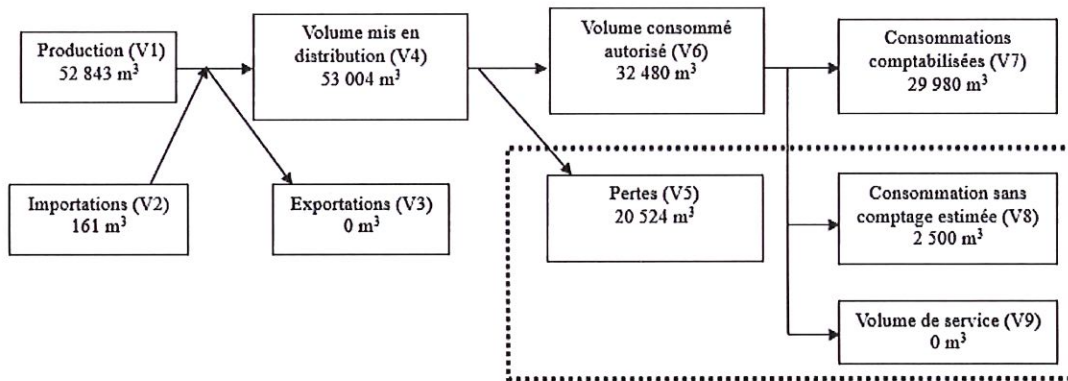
Production (V1)
52 843 m$^3$

Importations (V2)
161 m$^3$

Volume mis en distribution (V4)
53 004 m$^3$

Exportations (V3)
0 m$^3$

Volume consommé autorisé (V6)
32 480 m$^3$

Pertes (V5)
20 524 m$^3$

Consommations comptabilisées (V7)
29 980 m$^3$

Consommation sans comptage estimée (V8)
2 500 m$^3$

Volume de service (V9)
0 m$^3$